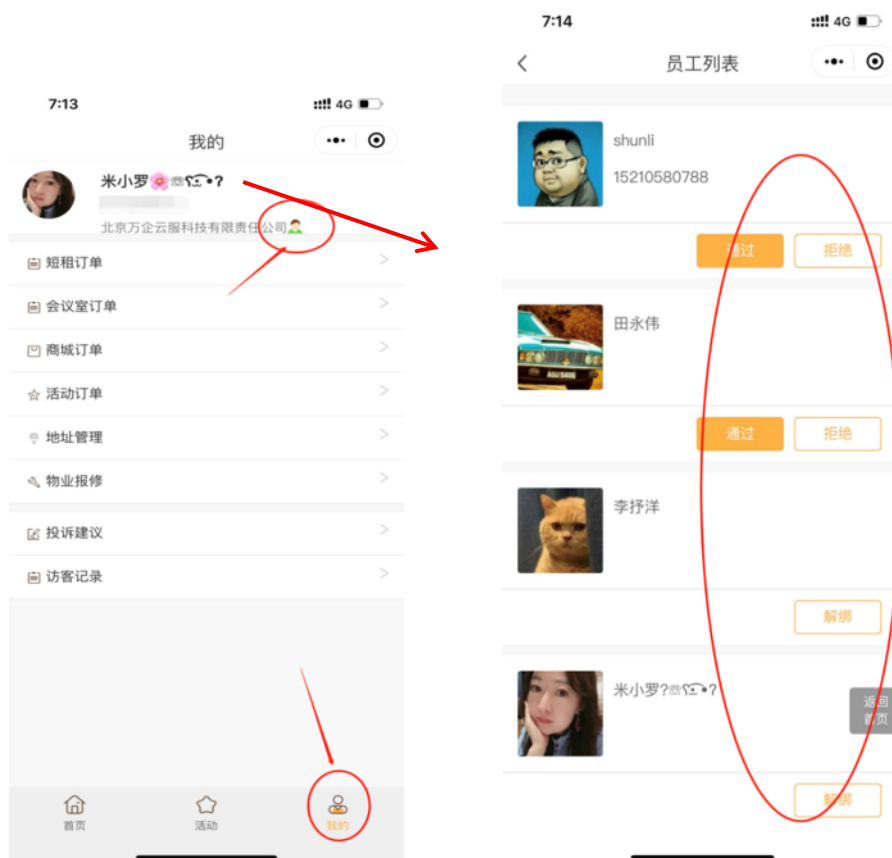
7:13

4G

我的

米小罗🌸ᵔᴥᵔ•?

北京万企云服科技有限责任公司

短租订单

会议室订单

商城订单

活动订单

地址管理

物业报修

投诉建议

访客记录

首页

活动

我的

7:14

4G

员工列表

shunli

15210580788

通过

拒绝

田永伟

通过

拒绝

李抒洋

解绑

米小罗?ᵔᴥᵔ•?

返回首页

解绑